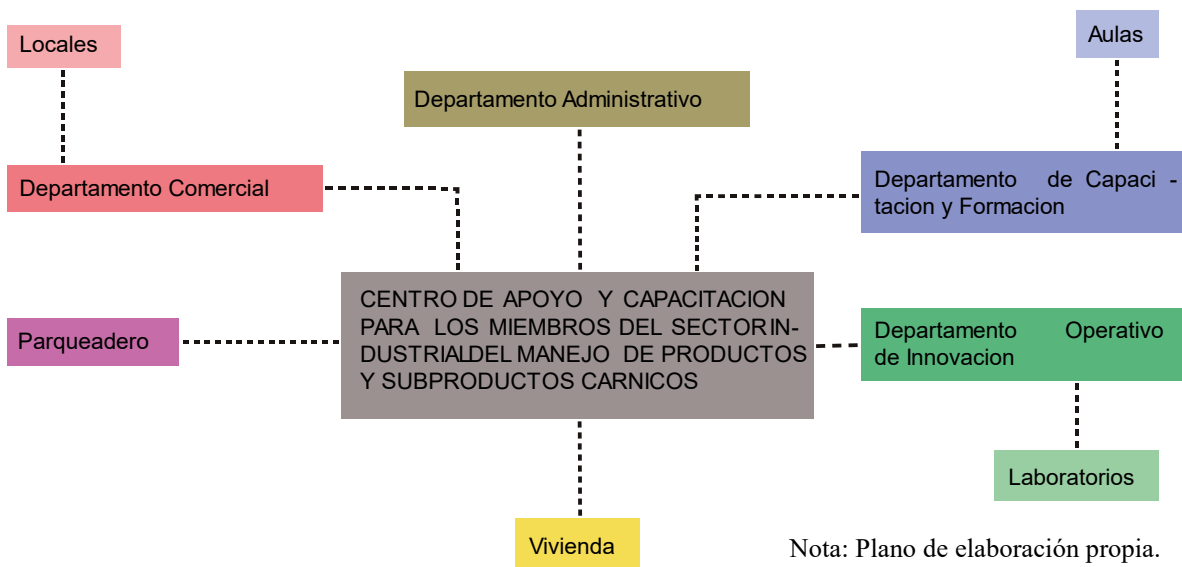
Locales

Departamento Comercial

Departamento Administrativo

Aulas

Departamento de Capacitacion y Formacion

CENTRO DE APOYO Y CAPACITACION PARA LOS MIEMBROS DEL SECTOR INDUSTRIALDEL MANEJO DE PRODUCTOS Y SUBPRODUCTOS CARNICOS

Parqueadero

Departamento Operativo de Innovacion

Laboratorios

Vivienda

Nota: Plano de elaboración propia.